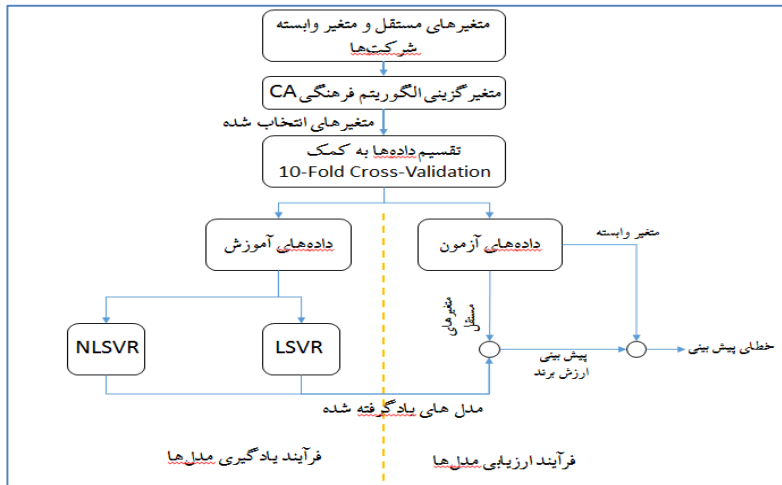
متغیرهای مستقل و متغیر وابسته شرکت‌ها

متغیرگزینی الگوریتم فرهنگی CA

متغیرهای انتخاب شده

تقسیم داده‌ها به کمک
10-Fold Cross-Validation

داده‌های آموزش

داده‌های آزمون

متغیر وابسته

متغیرهای مستقل

NLSVR

LSVR

پیش بینی ارزش برند

خطای پیش بینی

مدل های یادگرفته شده

فرآیند یادگیری مدل‌ها

فرآیند ارزیابی مدل‌ها